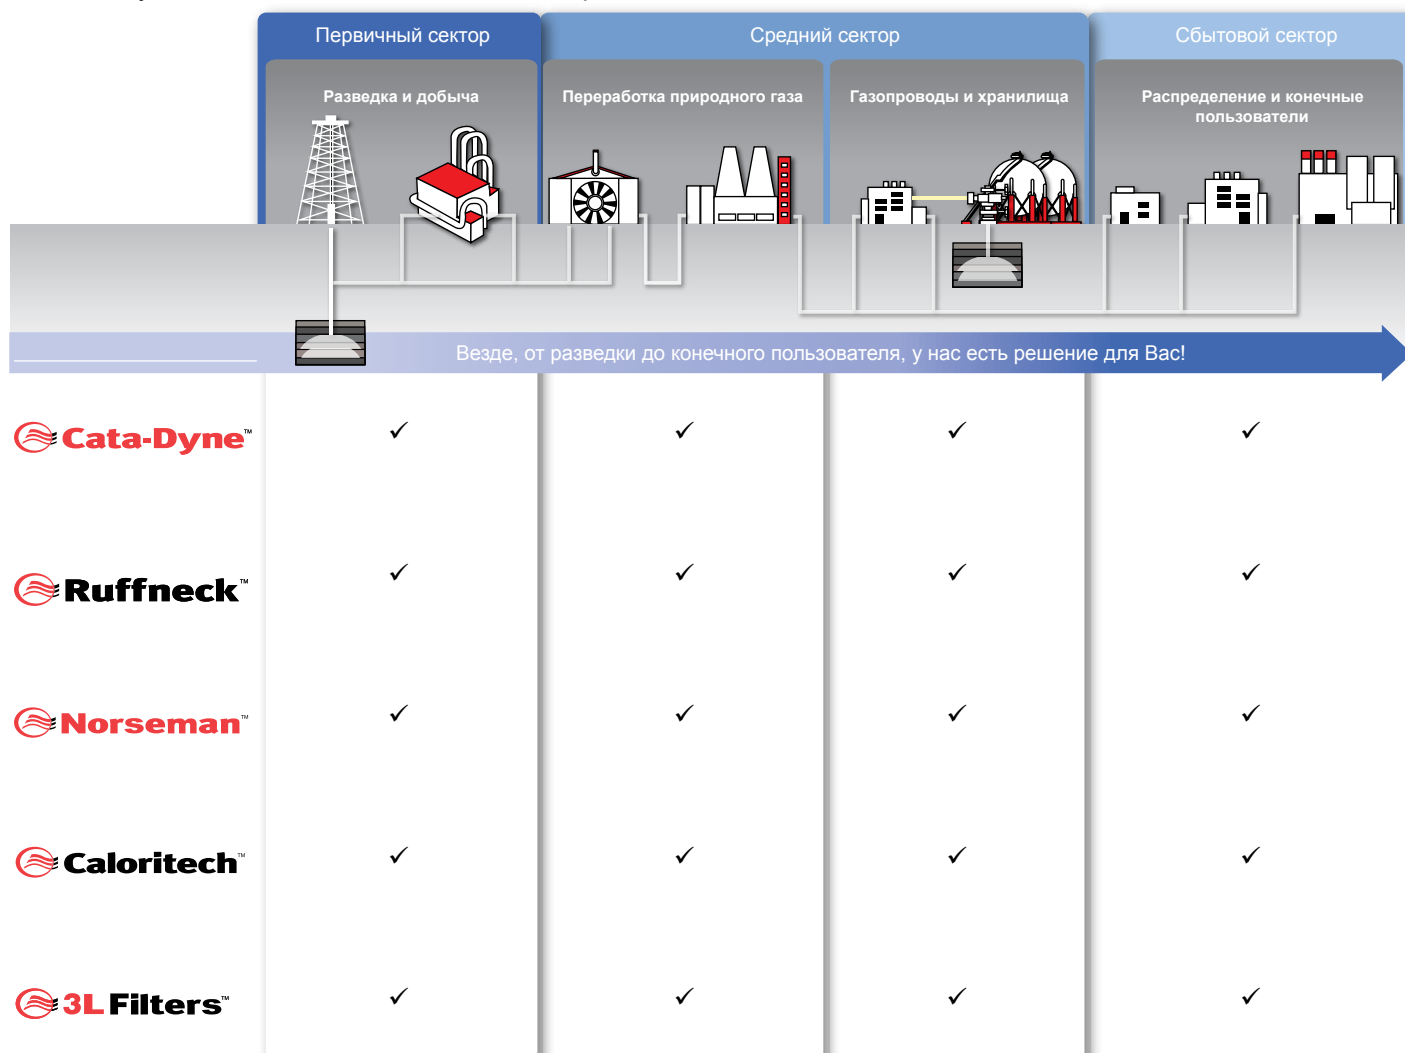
| | Первичный сектор | Средний сектор | | Сбытовой сектор |
|---|---|---|---|---|
| | Разведка и добыча | Переработка природного газа | Газопроводы и хранилища | Распределение и конечные пользователи |

Везде, от разведки до конечного пользователя, у нас есть решение для Вас!

| | | | | |
|---|---|---|---|---|
| Cata-Dyne™ | ✓ | ✓ | ✓ | ✓ |
| Ruffneck™ | ✓ | ✓ | ✓ | ✓ |
| Norseman™ | ✓ | ✓ | ✓ | ✓ |
| Caloritech™ | ✓ | ✓ | ✓ | ✓ |
| 3L Filters™ | ✓ | ✓ | ✓ | ✓ |